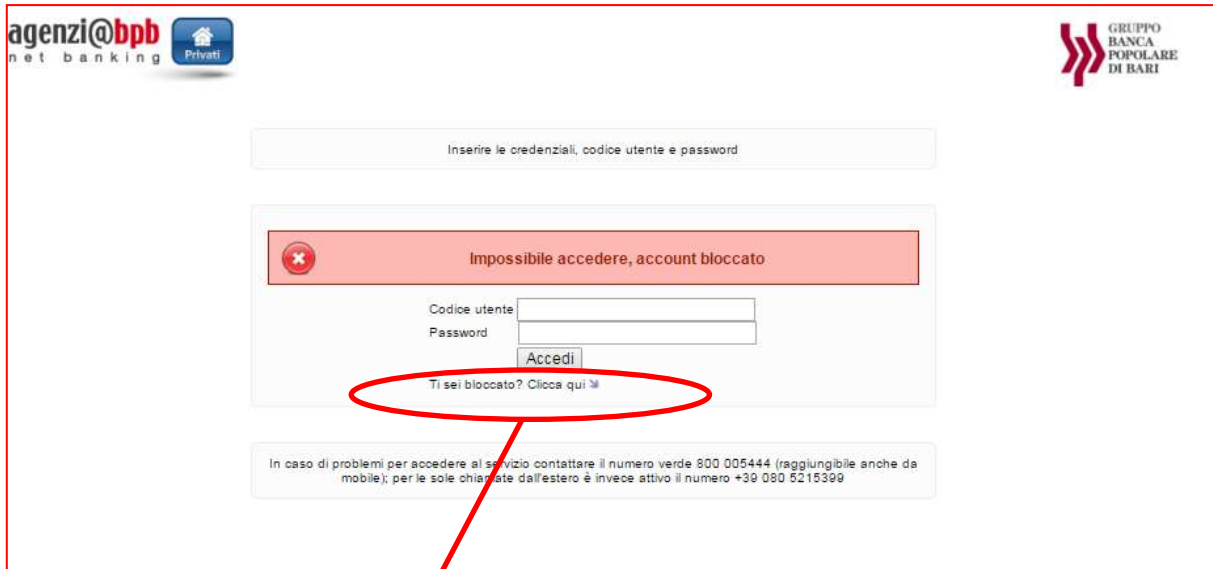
agenzi@bpb
net banking
Privati

GRUPPO
BANCA
POPOLARE
DI BARI

Inserire le credenziali, codice utente e password

Impossibile accedere, account bloccato

Codice utente
Password
Accedi
Ti sei bloccato? Clicca qui

In caso di problemi per accedere al servizio contattare il numero verde 800 005444 (raggiungibile anche da mobile); per le sole chiamate dall'estero è invece attivo il numero +39 080 5215399